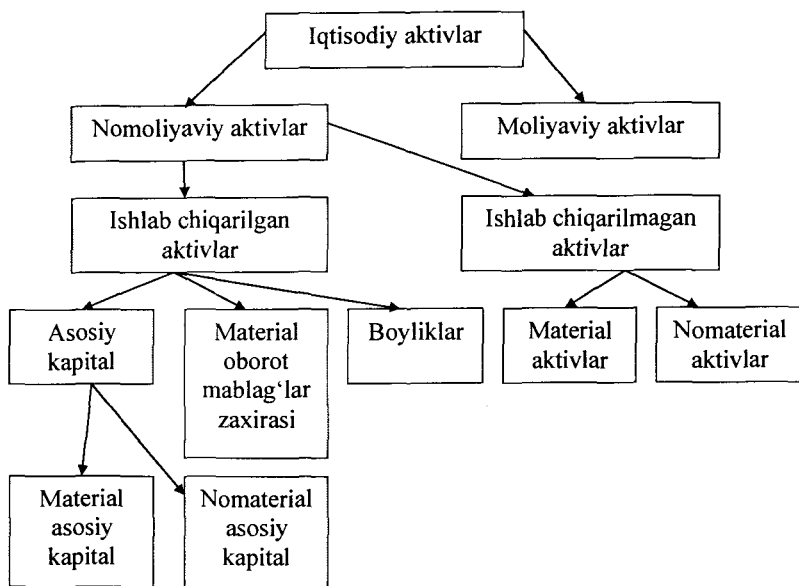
Iqtisodiy aktivlar

Nomoliyaviy aktivlar

Moliyaviy aktivlar

Ishlab chiqarilgan aktivlar

Ishlab chiqarilmagan aktivlar

Asosiy kapital

Material oborot mablag'lar zaxirasi

Boyliklar

Material aktivlar

Nomaterial aktivlar

Material asosiy kapital

Nomaterial asosiy kapital